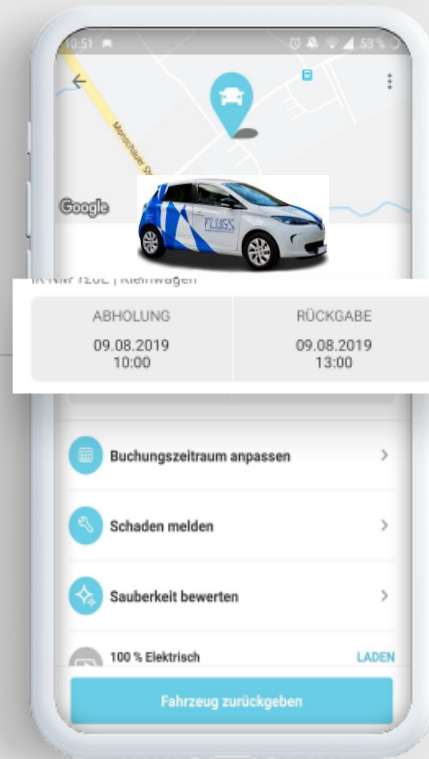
10:51

53 %

Monschauer St

Google

FLUSS

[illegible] | Kleinwagen

| ABHOLUNG | RÜCKGABE |
|---|---|
| 09.08.2019 10:00 | 09.08.2019 13:00 |

Buchungszeitraum anpassen

Schaden melden

Sauberkeit bewerten

100 % Elektrisch

LADEN

Fahrzeug zurückgeben